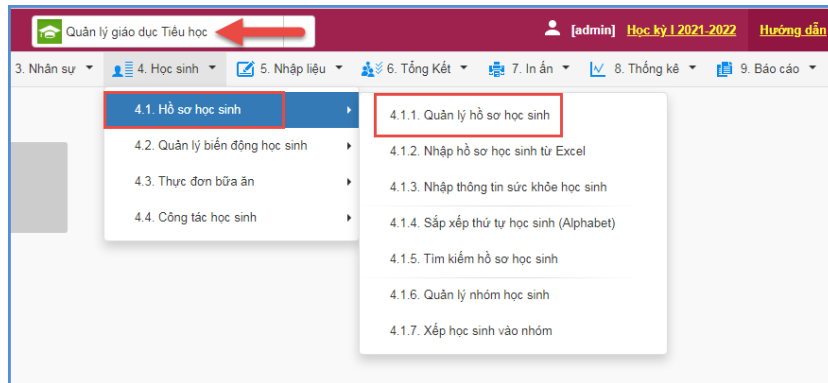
Quản lý giáo dục Tiểu học

[admin] Học kỳ I 2021-2022 Hướng dẫn

3. Nhân sự 4. Học sinh 5. Nhập liệu 6. Tổng Kết 7. In ấn 8. Thống kê 9. Báo cáo

4.1. Hồ sơ học sinh
4.2. Quản lý biến động học sinh
4.3. Thực đơn bữa ăn
4.4. Công tác học sinh

4.1.1. Quản lý hồ sơ học sinh
4.1.2. Nhập hồ sơ học sinh từ Excel
4.1.3. Nhập thông tin sức khỏe học sinh
4.1.4. Sắp xếp thứ tự học sinh (Alphabet)
4.1.5. Tìm kiếm hồ sơ học sinh
4.1.6. Quản lý nhóm học sinh
4.1.7. Xếp học sinh vào nhóm